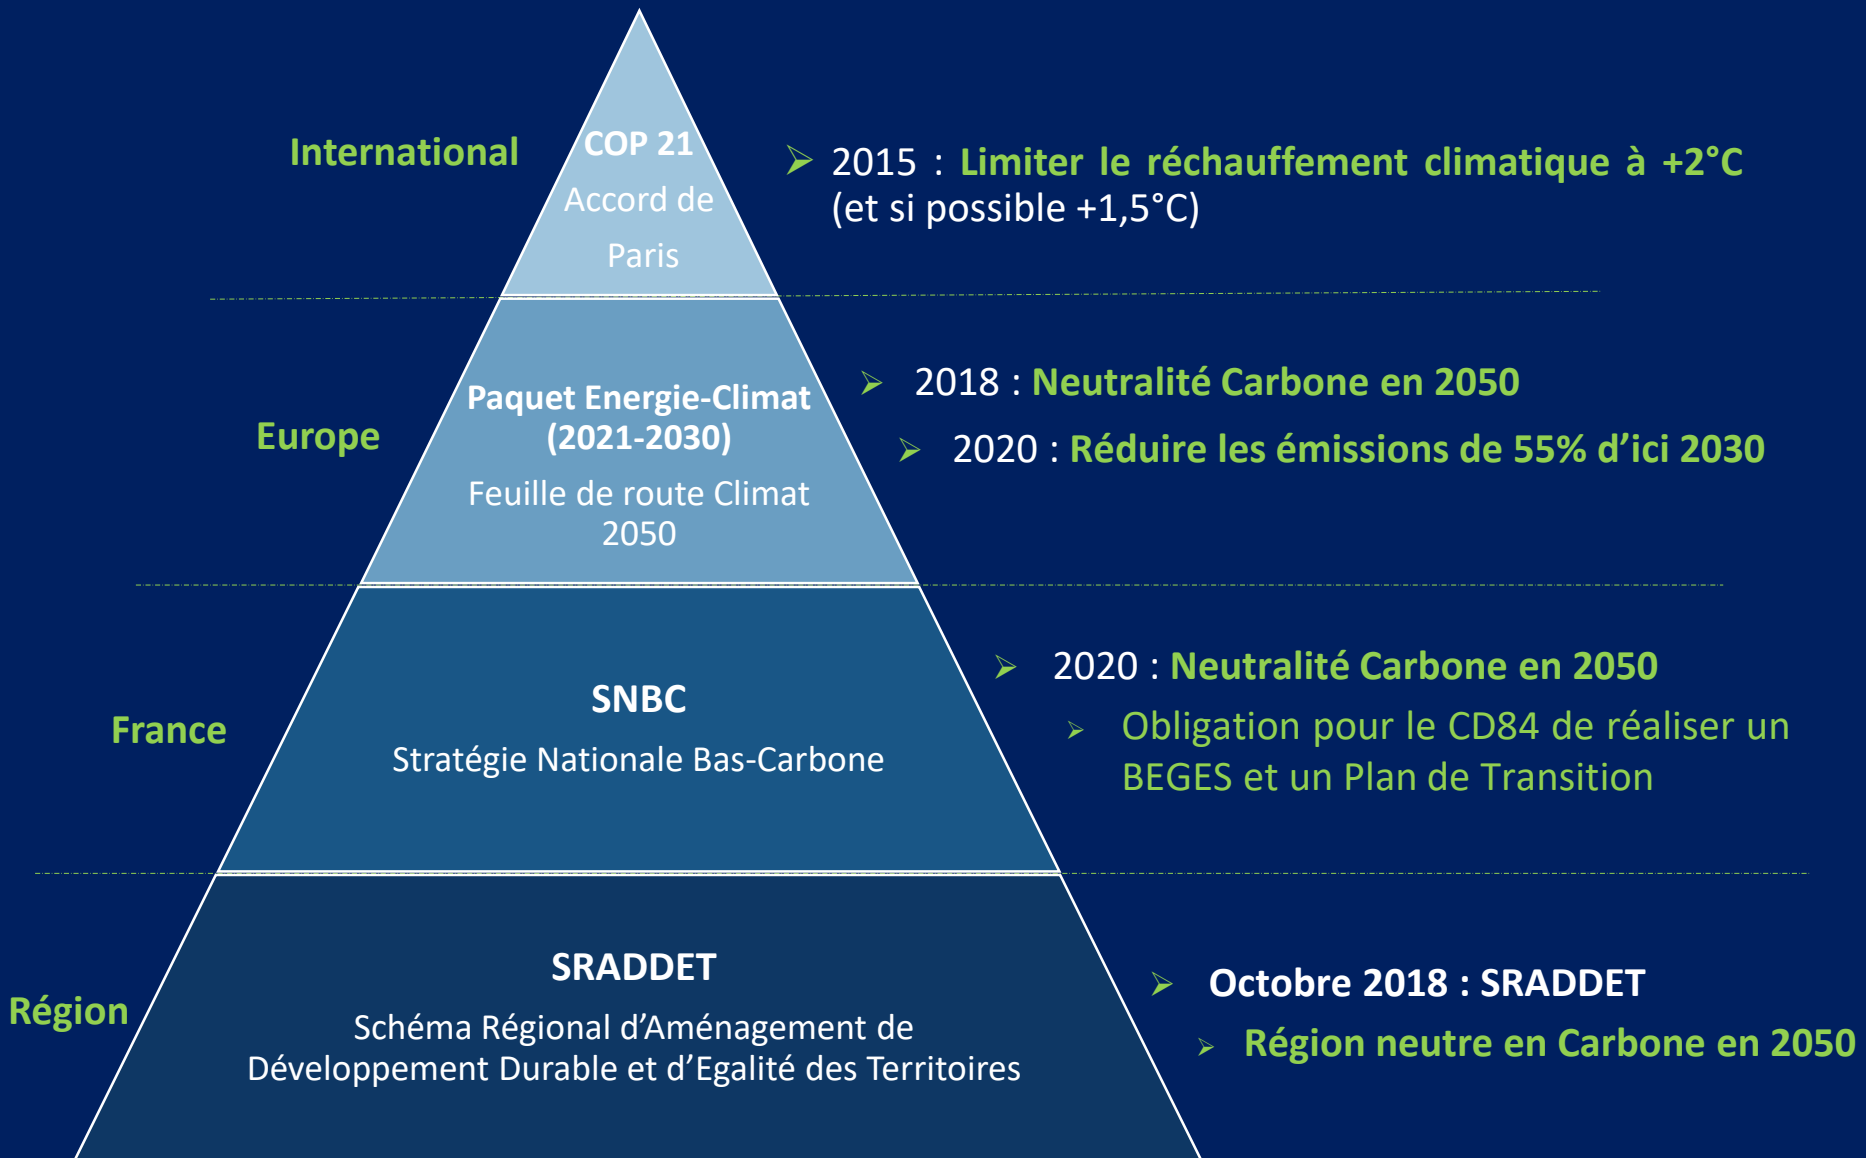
International

COP 21
Accord de Paris

➢ 2015 : Limiter le réchauffement climatique à +2°C (et si possible +1,5°C)

Europe

Paquet Energie-Climat (2021-2030)
Feuille de route Climat 2050

➢ 2018 : Neutralité Carbone en 2050

➢ 2020 : Réduire les émissions de 55% d'ici 2030

France

SNBC
Stratégie Nationale Bas-Carbone

➢ 2020 : Neutralité Carbone en 2050

➢ Obligation pour le CD84 de réaliser un BEGES et un Plan de Transition

Région

SRADDET
Schéma Régional d'Aménagement de Développement Durable et d'Egalité des Territoires

➢ Octobre 2018 : SRADDET

➢ Région neutre en Carbone en 2050